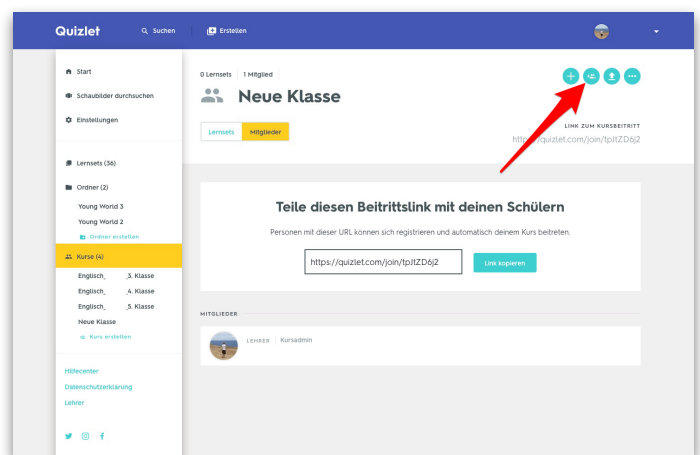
Quizlet
Suchen
Erstellen

Start
Schaubilder durchsuchen
Einstellungen

Lernsets (36)
Ordner (2)
Young World 3
Young World 2
Ordner erstellen

Kurse (4)
Englisch_ 3. Klasse
Englisch_ 4. Klasse
Englisch_ 5. Klasse
Neue Klasse
Kurs erstellen

Hilfecenter
Datenschutzerklärung
Lehrer

0 Lernsets | 1 Mitglied

Neue Klasse

Lernsets | Mitglieder

LINK ZUM KURSBEITRITT
https://quizlet.com/join/tpJtZD6j2

Teile diesen Beitrittslink mit deinen Schülern

Personen mit dieser URL können sich registrieren und automatisch deinem Kurs beitreten.

https://quizlet.com/join/tpJtZD6j2
Link kopieren

MITGLIEDER

LEHRER | Kursadmin